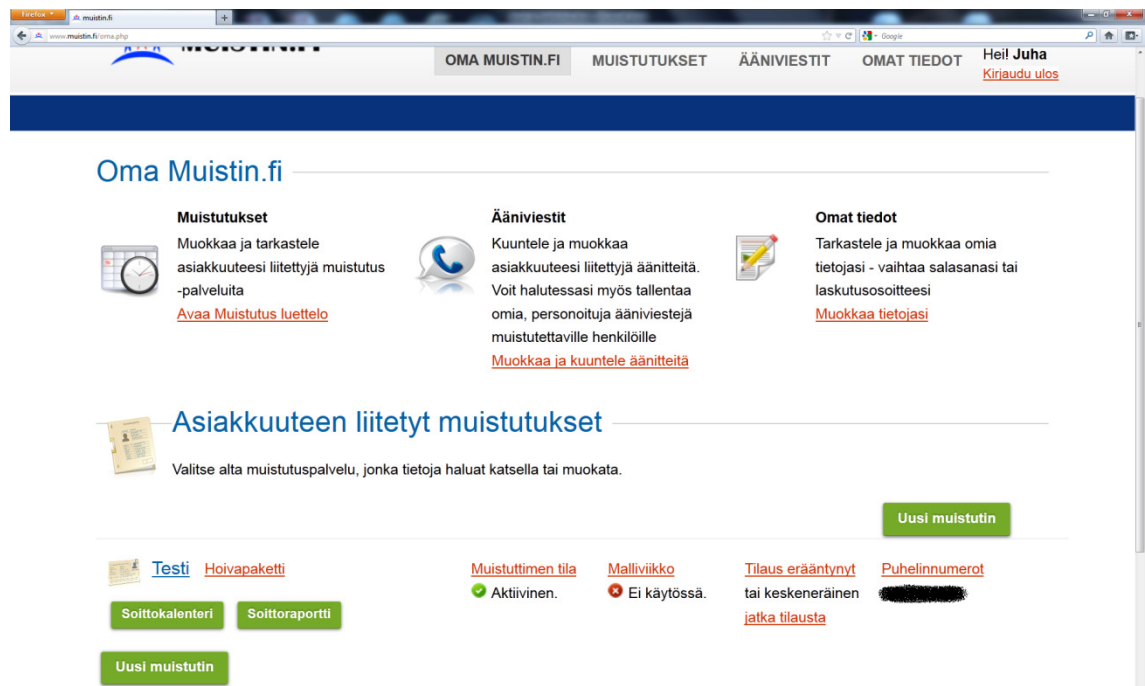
Firefox muistin.fi +

www.muistin.fi/oma.php

Google

MUISTIN.FI

OMA MUISTIN.FI MUISTUTUKSET ÄÄNIVIESTIT OMAT TIEDOT Hei! Juha
Kirjaudu ulos

Oma Muistin.fi

Muistutukset
Muokkaa ja tarkastele asiakkuuteesi liitettyjä muistutus -palveluita
Avaa Muistutus luettelo

Ääniviestit
Kuuntele ja muokkaa asiakkuuteesi liitettyjä äänitteitä. Voit halutessasi myös tallentaa omia, personoituja ääniviestejä muistutettaville henkilöille
Muokkaa ja kuuntele äänitteitä

Omat tiedot
Tarkastele ja muokkaa omia tietojasi - vaihtaa salasanasi tai laskutusosoitteesi
Muokkaa tietojasi

Asiakkuuteen liitetyt muistutukset

Valitse alta muistutuspalvelu, jonka tietoja haluat katsella tai muokata.

Uusi muistutin

Testi Hoivapaketti

Muistuttimen tila
Aktiivinen.

Malliviikko
Ei käytössä.

Tilaus erääntynyt tai keskeneräinen
jatka tilausta

Puhelinnumerot
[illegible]

Soittokalenteri Soittoraportti

Uusi muistutin